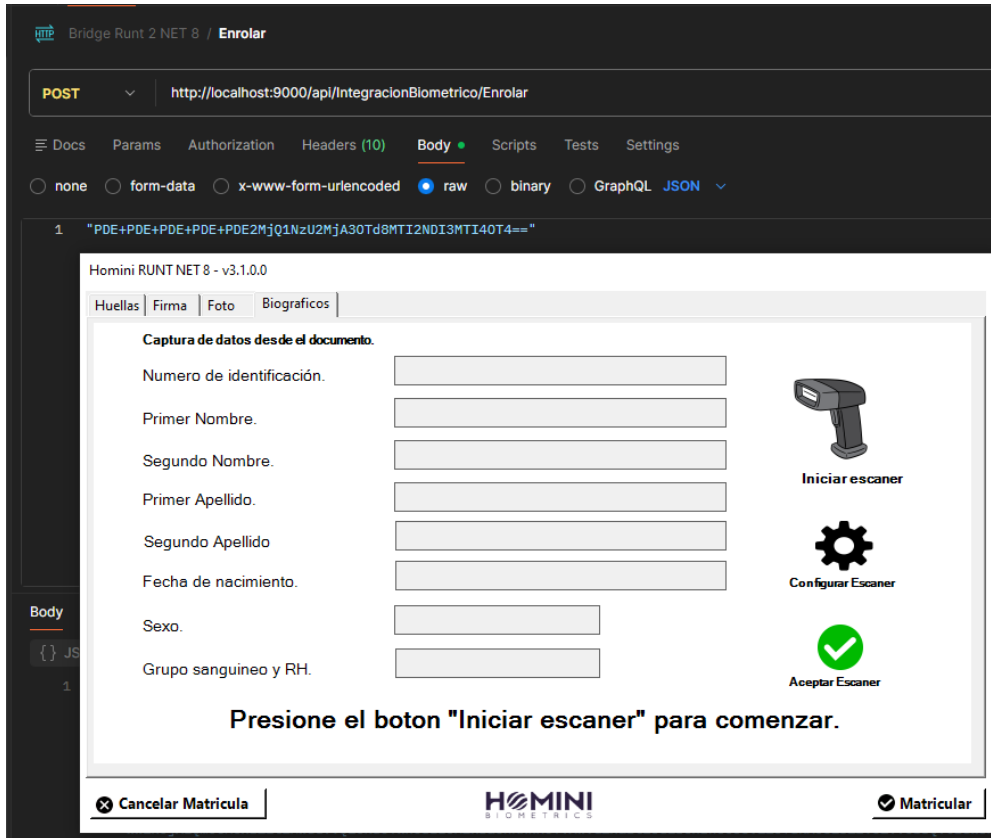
HTTP Bridge Runt 2 NET 8 / Enrolar

POST http://localhost:9000/api/IntegracionBiometrico/Enrolar

Docs Params Authorization Headers (10) Body Scripts Tests Settings

none form-data x-www-form-urlencoded raw binary GraphQL JSON

1 "PDE+PDE+PDE+PDE+PDE2MjQ1NzU2MjA3OTd8MTI2NDI3MTI4OT4=="

Body
{} JS
1

Homini RUNT NET 8 - v3.1.0.0

Huellas Firma Foto Biograficos

Captura de datos desde el documento.

Numero de identificación.

Primer Nombre.

Segundo Nombre.

Primer Apellido.

Segundo Apellido

Fecha de nacimiento.

Sexo.

Grupo sanguineo y RH.

Iniciar escaner

Configurar Escaner

Aceptar Escaner

Presione el boton "Iniciar escaner" para comenzar.

Cancelar Matricula

HOMINI BIOMETRICS

Matricular